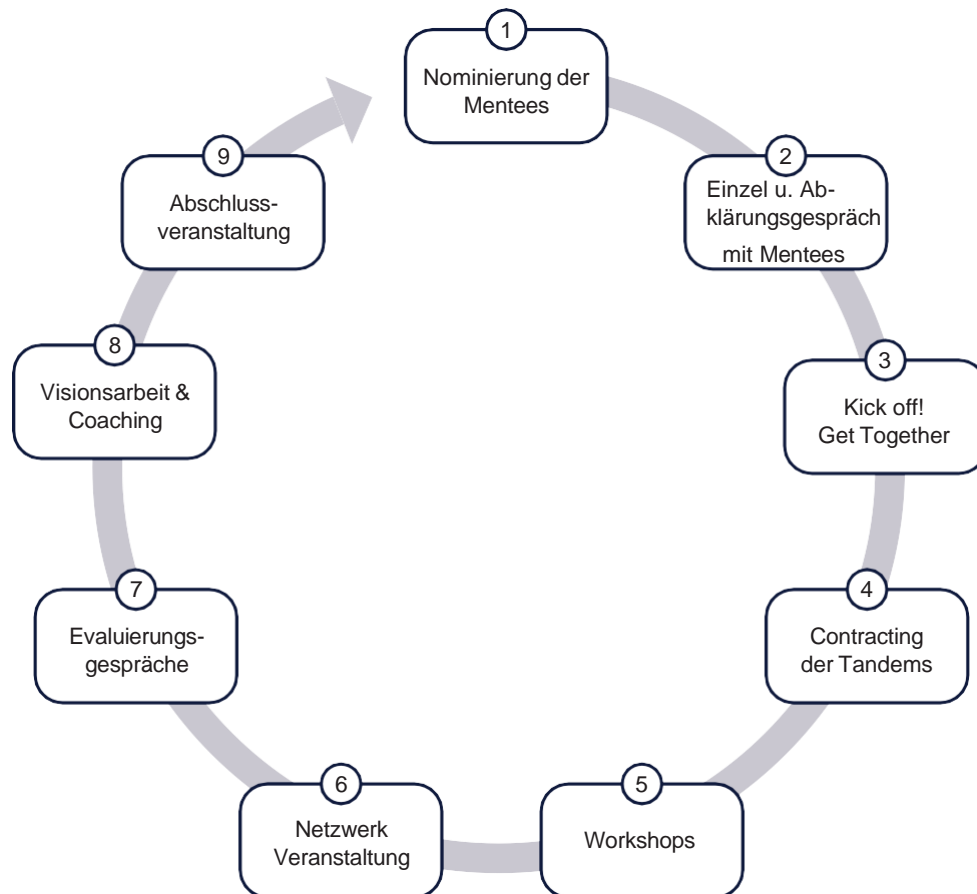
1
Nominierung der Mentees

2
Einzel u. Abklärungsgespräch mit Mentees

3
Kick off! Get Together

4
Contracting der Tandems

5
Workshops

6
Netzwerk Veranstaltung

7
Evaluierungsgespräche

8
Visionsarbeit & Coaching

9
Abschlussveranstaltung